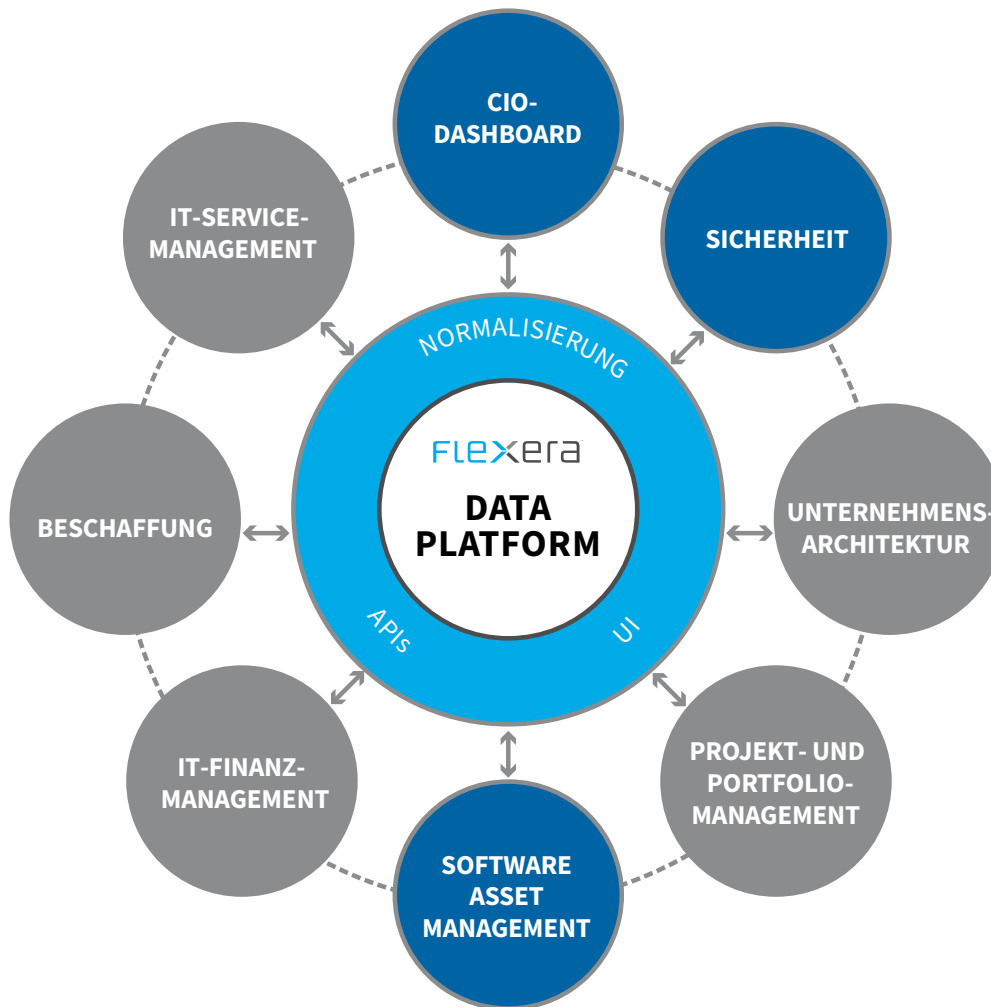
CIO-DASHBOARD

IT-SERVICE-MANAGEMENT

SICHERHEIT

NORMALISIERUNG

FLEXERA

DATA PLATFORM

BESCHAFFUNG

UNTERNEHMENS-ARCHITEKTUR

APIs

UI

IT-FINANZ-MANAGEMENT

PROJEKT- UND PORTFOLIO-MANAGEMENT

SOFTWARE ASSET MANAGEMENT